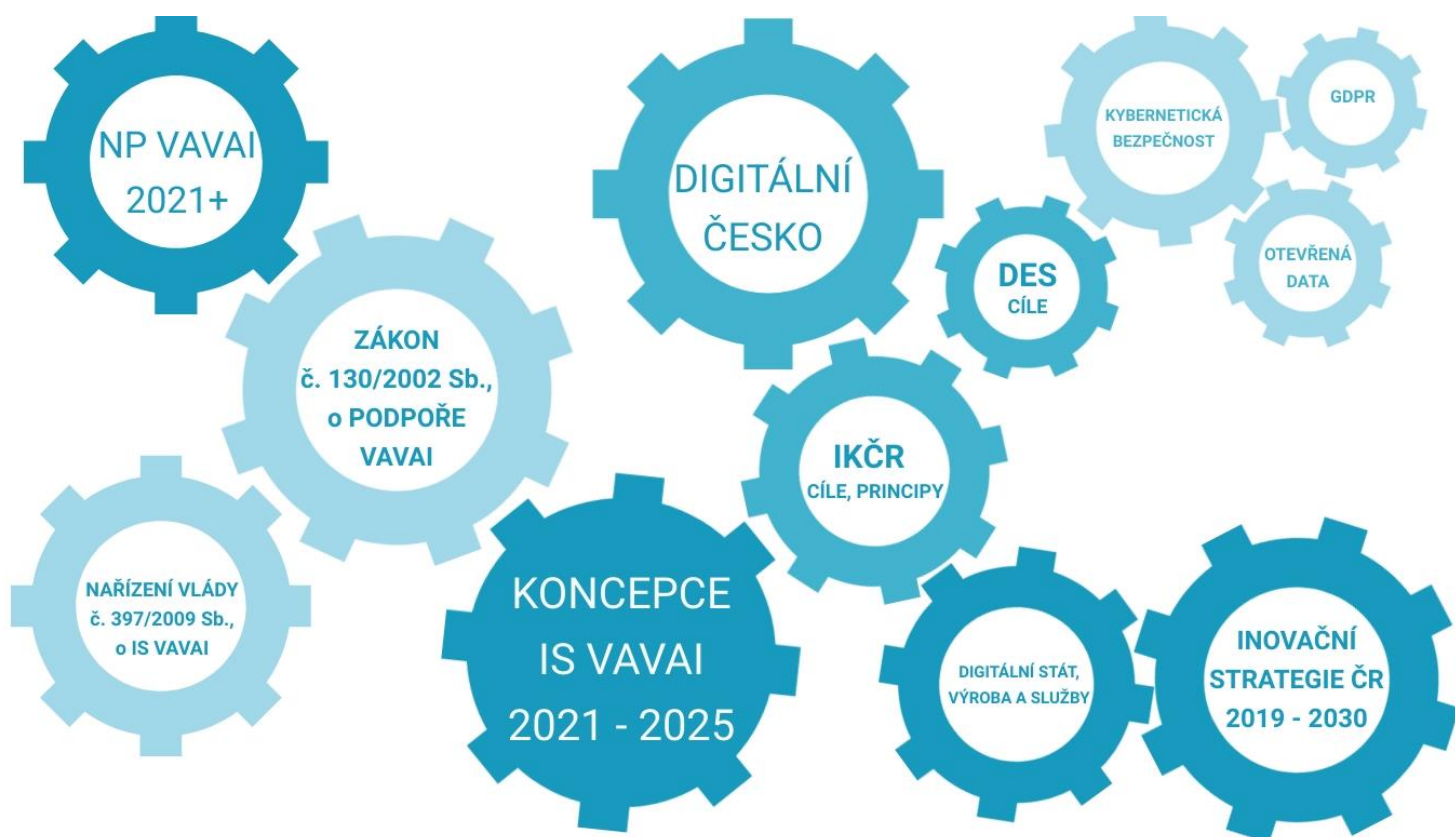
NP VAVAI
2021+

DIGITÁLNÍ
ČESKO

KYBERNETICKÁ
BEZPEČNOST

GDPR

OTEVŘENÁ
DATA

DES
CÍLE

ZÁKON
č. 130/2002 Sb.,
o PODPOŘE
VAVAI

IKČR
CÍLE, PRINCIPY

NAŘÍZENÍ VLÁDY
č. 397/2009 Sb.,
o IS VAVAI

KONCEPCE
IS VAVAI
2021 - 2025

DIGITÁLNÍ STÁT,
VÝROBA A SLUŽBY

INOVAČNÍ
STRATEGIE ČR
2019 - 2030